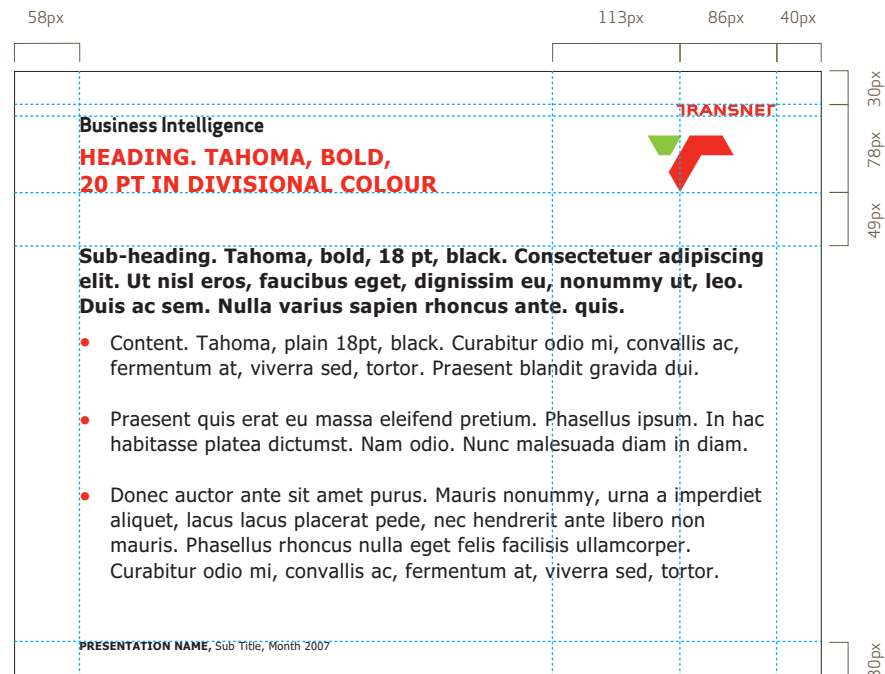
58px

113px 86px 40px

30px
78px
49px

TRANSNET

Business Intelligence

HEADING. TAHOMA, BOLD, 20 PT IN DIVISIONAL COLOUR

Sub-heading. Tahoma, bold, 18 pt, black. Consectetuer adipiscing elit. Ut nisl eros, faucibus eget, dignissim eu, nonummy ut, leo. Duis ac sem. Nulla varius sapien rhoncus ante. quis.

• Content. Tahoma, plain 18pt, black. Curabitur odio mi, convallis ac, fermentum at, viverra sed, tortor. Praesent blandit gravida dui.

• Praesent quis erat eu massa eleifend pretium. Phasellus ipsum. In hac habitasse platea dictumst. Nam odio. Nunc malesuada diam in diam.

• Donec auctor ante sit amet purus. Mauris nonummy, urna a imperdiet aliquet, lacus lacus placerat pede, nec hendrerit ante libero non mauris. Phasellus rhoncus nulla eget felis facilisis ullamcorper. Curabitur odio mi, convallis ac, fermentum at, viverra sed, tortor.

PRESENTATION NAME, Sub Title, Month 2007

30px